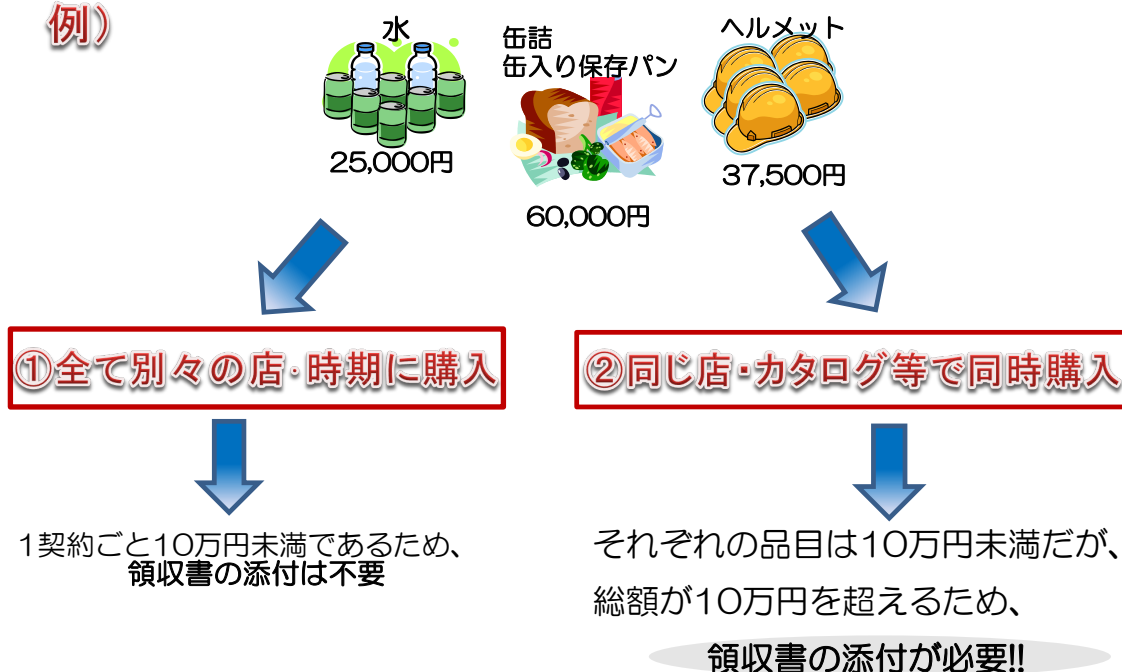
例）

水
25,000円

缶詰
缶入り保存パン
60,000円

ヘルメット
37,500円

①全て別々の店･時期に購入

②同じ店･カタログ等で同時購入

1契約ごと10万円未満であるため、
領収書の添付は不要

それぞれの品目は10万円未満だが、
総額が10万円を超えるため、
領収書の添付が必要!!